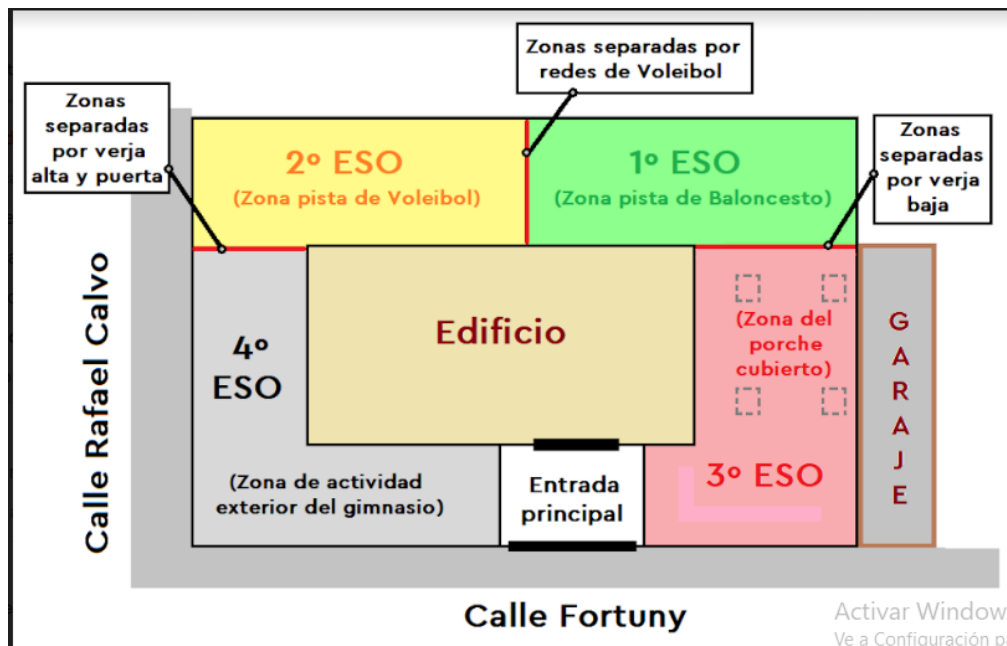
Zonas separadas por verja alta y puerta

Zonas separadas por redes de Voleibol

Zonas separadas por verja baja

2º ESO
(Zona pista de Voleibol)

1º ESO
(Zona pista de Baloncesto)

Calle Rafael Calvo

4º ESO

Edificio

(Zona del porche cubierto)

G A R A J E

(Zona de actividad exterior del gimnasio)

Entrada principal

3º ESO

Calle Fortuny

Activar Window
Ve a Configuración p